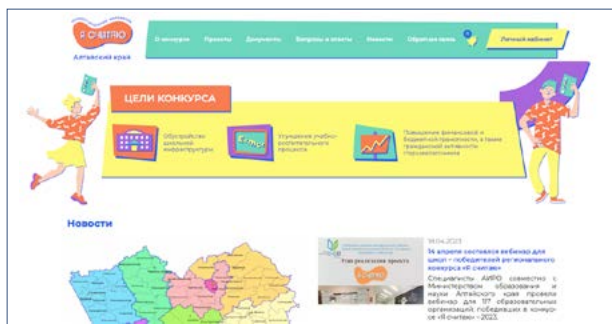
Я СЧИТАЮ

Алтайский край

О конкурсе Проекты Документы Вопросы и ответы Новости Обратная связь Личный кабинет

ЦЕЛИ КОНКУРСА

Обустройство школьной инфраструктуры

Улучшение учебно-воспитательного процесса

Повышение финансовой и бюджетной грамотности, а также гражданской активности старшеклассников

Новости

14.04.2023

14 апреля состоялся вебинар для школ – победителей регионального конкурса «Я считаю»

Специалисты АИРО совместно с Министерством образования и науки Алтайского края провели вебинар для 117 образовательных организаций, победивших в конкурсе «Я считаю» – 2023.

Этап реализации проекта

Я СЧИТАЮ